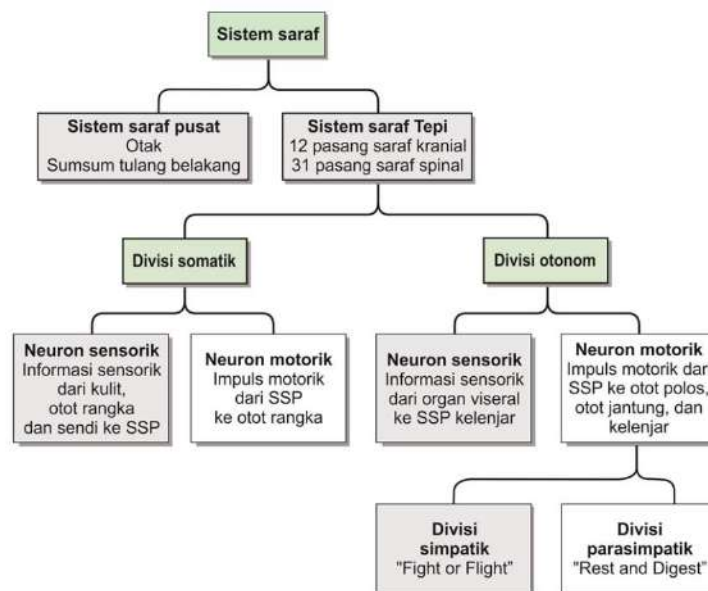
Sistem saraf

Sistem saraf pusat
Otak
Sumsum tulang belakang

Sistem saraf Tepi
12 pasang saraf kranial
31 pasang saraf spinal

Divisi somatik

Divisi otonom

Neuron sensorik
Informasi sensorik dari kulit, otot rangka dan sendi ke SSP

Neuron motorik
Impuls motorik dari SSP ke otot rangka

Neuron sensorik
Informasi sensorik dari organ viseral ke SSP kelenjar

Neuron motorik
Impuls motorik dari SSP ke otot polos, otot jantung, dan kelenjar

Divisi simpatik
"Fight or Flight"

Divisi parasimpatik
"Rest and Digest"